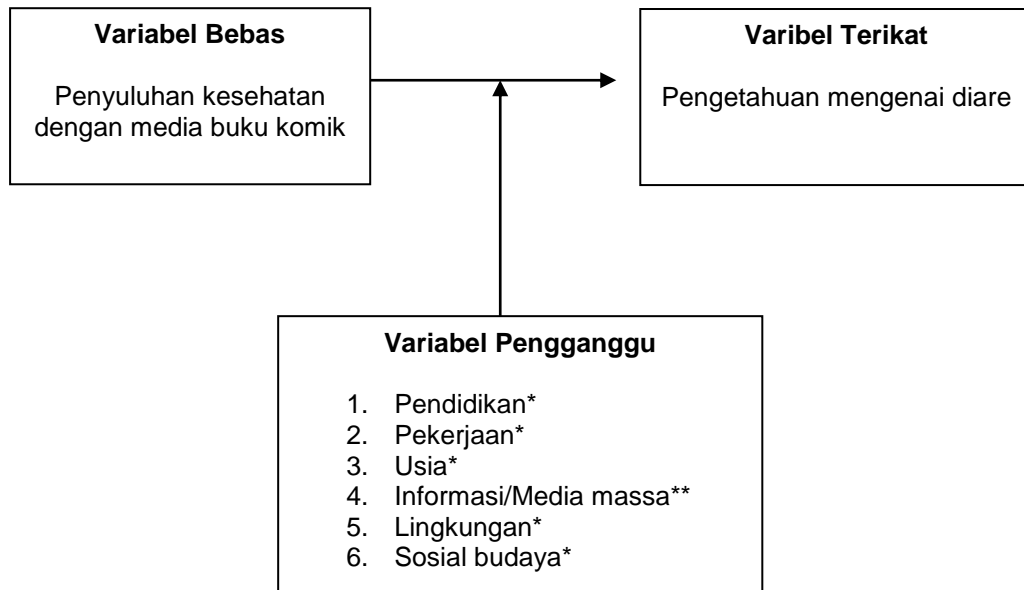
**Variabel Bebas**

Penyuluhan kesehatan dengan media buku komik

**Varibel Terikat**

Pengetahuan mengenai diare

**Variabel Pengganggu**

1. Pendidikan*
2. Pekerjaan*
3. Usia*
4. Informasi/Media massa**
5. Lingkungan*
6. Sosial budaya*